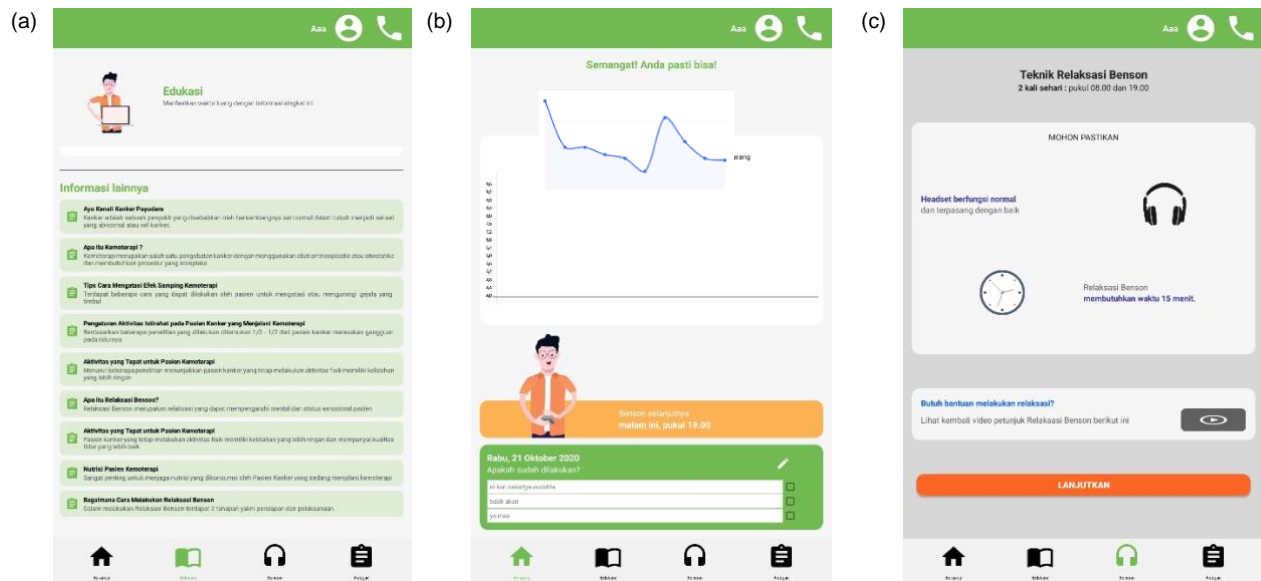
(a)

Aaa

Edukasi
Manfaatkan waktu luang dengan informasi singkat ini

Informasi lainnya

Ayo Kenali Kanker Payudara
Kanker adalah sebuah penyakit yang disebabkan oleh berkembangnya sel normal dalam tubuh menjadi sel-sel yang abnormal atau sel kanker.

Apa Itu Kemoterapi ?
Kemoterapi merupakan salah satu pengobatan kanker dengan menggunakan obat antineoplastic atau sitostatika dan membutuhkan prosedur yang kompleks

Tips Cara Mengatasi Efek Samping Kemoterapi
Terdapat beberapa cara yang dapat dilakukan oleh pasien untuk mengatasi atau mengurangi gejala yang timbul

Pengaturan Aktivitas Istirahat pada Pasien Kanker yang Menjalani Kemoterapi
Berdasarkan beberapa penelitian yang dilakukan ditemukan 1/3 - 1/2 dari pasien kanker merasakan gangguan pada tidurnya

Aktivitas yang Tepat untuk Pasien Kemoterapi
Menurut beberapa penelitian menunjukkan pasien kanker yang tetap melakukan aktivitas fisik memiliki kelelahan yang lebih ringan

Apa Itu Relaksasi Benson?
Relaksasi Benson merupakan relaksasi yang dapat mempengaruhi mental dan status emosional pasien

Aktivitas yang Tepat untuk Pasien Kemoterapi
Pasien kanker yang tetap melakukan aktivitas fisik memiliki kelelahan yang lebih ringan dan mempunyai kualitas tidur yang lebih baik

Nutrisi Pasien Kemoterapi
Sangat penting untuk menjaga nutrisi yang dikonsumsi oleh Pasien Kanker yang sedang menjalani kemoterapi

Bagaimana Cara Melakukan Relaksasi Benson
Dalam melakukan Relaksasi Benson terdapat 2 tahapan yaitu persiapan dan pelaksanaan.

Beranda Edukasi Benson Penjajar

(b)

Aaa

Semangat! Anda pasti bisa!

arang

Benson selanjutnya
malam ini, pukul 19.00

Rabu, 21 Oktober 2020
Apakah sudah dilakukan?

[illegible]
tidak akan
ya bisa

Beranda Edukasi Benson Penjajar

(c)

Aaa

Teknik Relaksasi Benson
2 kali sehari : pukul 08.00 dan 19.00

MOHON PASTIKAN

Headset berfungsi normal
dan terpasang dengan baik

Relaksasi Benson
membutuhkan waktu 15 menit.

Butuh bantuan melakukan relaksasi?
Lihat kembali video petunjuk Relaksasi Benson berikut ini

LANJUTKAN

Beranda Edukasi Benson Penjajar